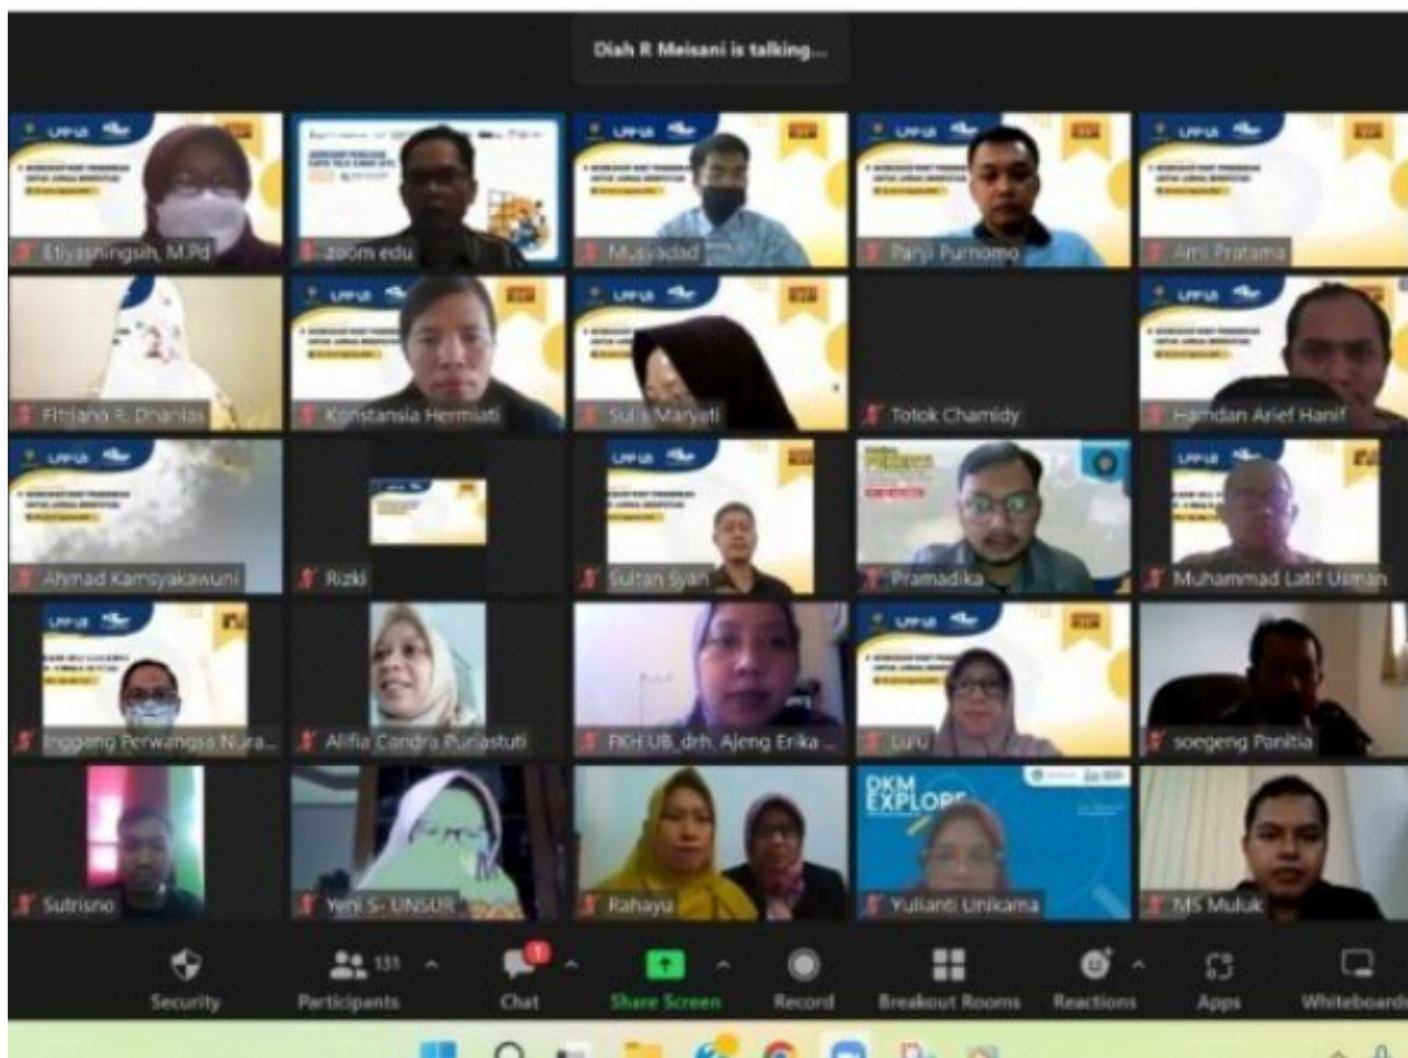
Diah R Meisani is talking...

Etiyasningsih, M.Pd
zoom edu
Musyadad
Panji Purnomo
Atri Pratama
Fitriana F. Dhanias
Konstansia Hermiati
Sulis Maryati
Totok Chamidy
Hamdan Arief Hanif
Ahmad Kamsyakawuni
Rizki
Sultan Syah
Pramadika
Muhammad Latif Usman
Inggang Perwangsa Nura...
Alifia Candra Puriastuti
FKH UB_drh. Ajeng Erika ...
Luru
soegeng Panitia
Sutrisno
Yeni S- UNSUR
Rahayu
DKM EXPLORE
Yulianti Unikama
MS Muluk

Security
Participants 131
Chat
Share Screen
Record
Breakout Rooms
Reactions
Apps
Whiteboards